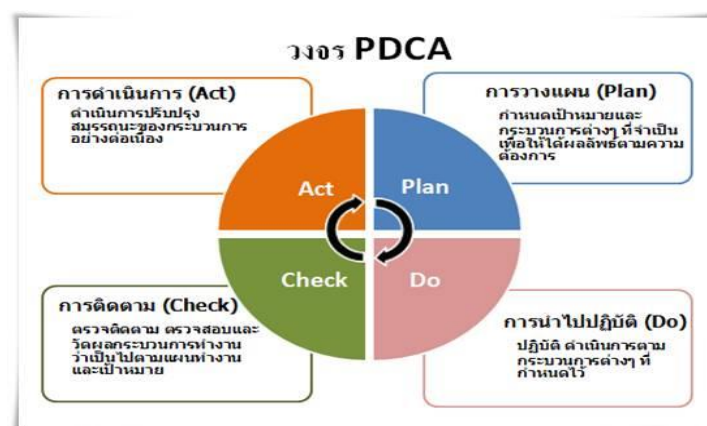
วงจร PDCA

การดำเนินการ (Act)
ดำเนินการปรับปรุงสมรรถนะของกระบวนการอย่างต่อเนื่อง

การวางแผน (Plan)
กำหนดเป้าหมายและกระบวนการต่างๆ ที่จำเป็นเพื่อให้ได้ผลลัพธ์ตามความต้องการ

Act

Plan

Check

Do

การติดตาม (Check)
ตรวจติดตาม ตรวจสอบและวัดผลกระบวนการทำงานว่าเป็นไปตามแผนทำงานและเป้าหมาย

การนำไปปฏิบัติ (Do)
ปฏิบัติ ดำเนินการตามกระบวนการต่างๆ ที่กำหนดไว้